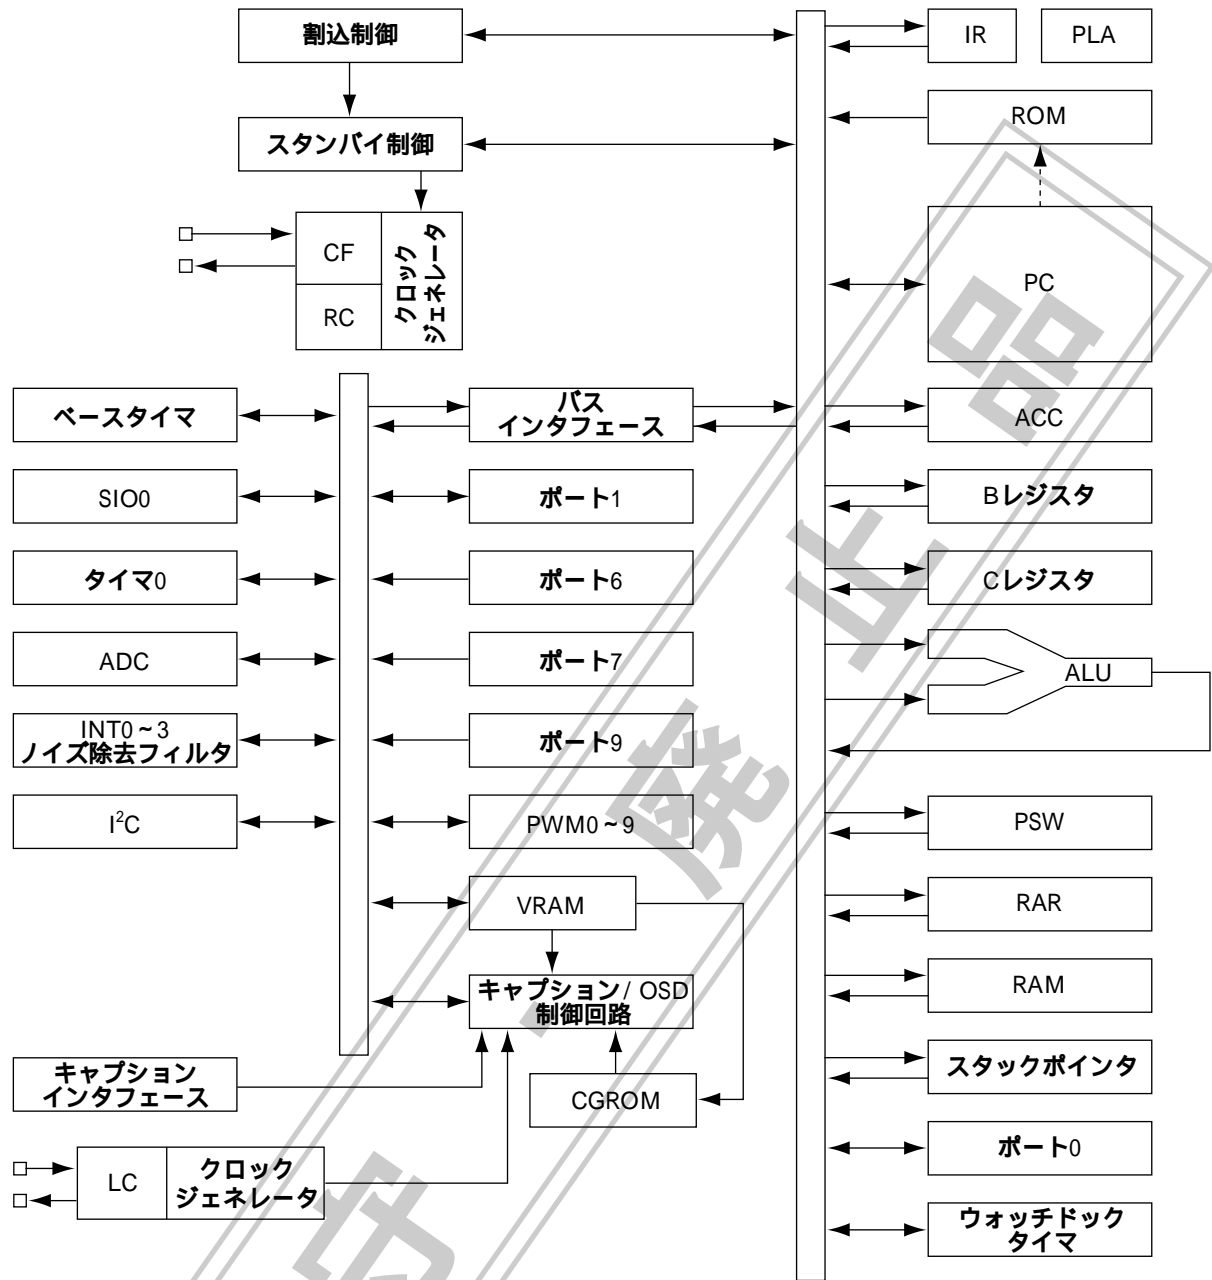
割込制御

スタンバイ制御

CF

RC

クロック ジェネレータ

IR

PLA

ROM

PC

ベースタイマ

SIO0

タイマ0

ADC

INT0～3 ノイズ除去フィルタ

$I^2C$

バス インタフェース

ポート1

ポート6

ポート7

ポート9

PWM0～9

VRAM

キャプション/ OSD 制御回路

CGROM

キャプション インタフェース

LC

クロック ジェネレータ

ACC

Bレジスタ

Cレジスタ

ALU

PSW

RAR

RAM

スタックポインタ

ポート0

ウォッチドック タイマ

廃止品